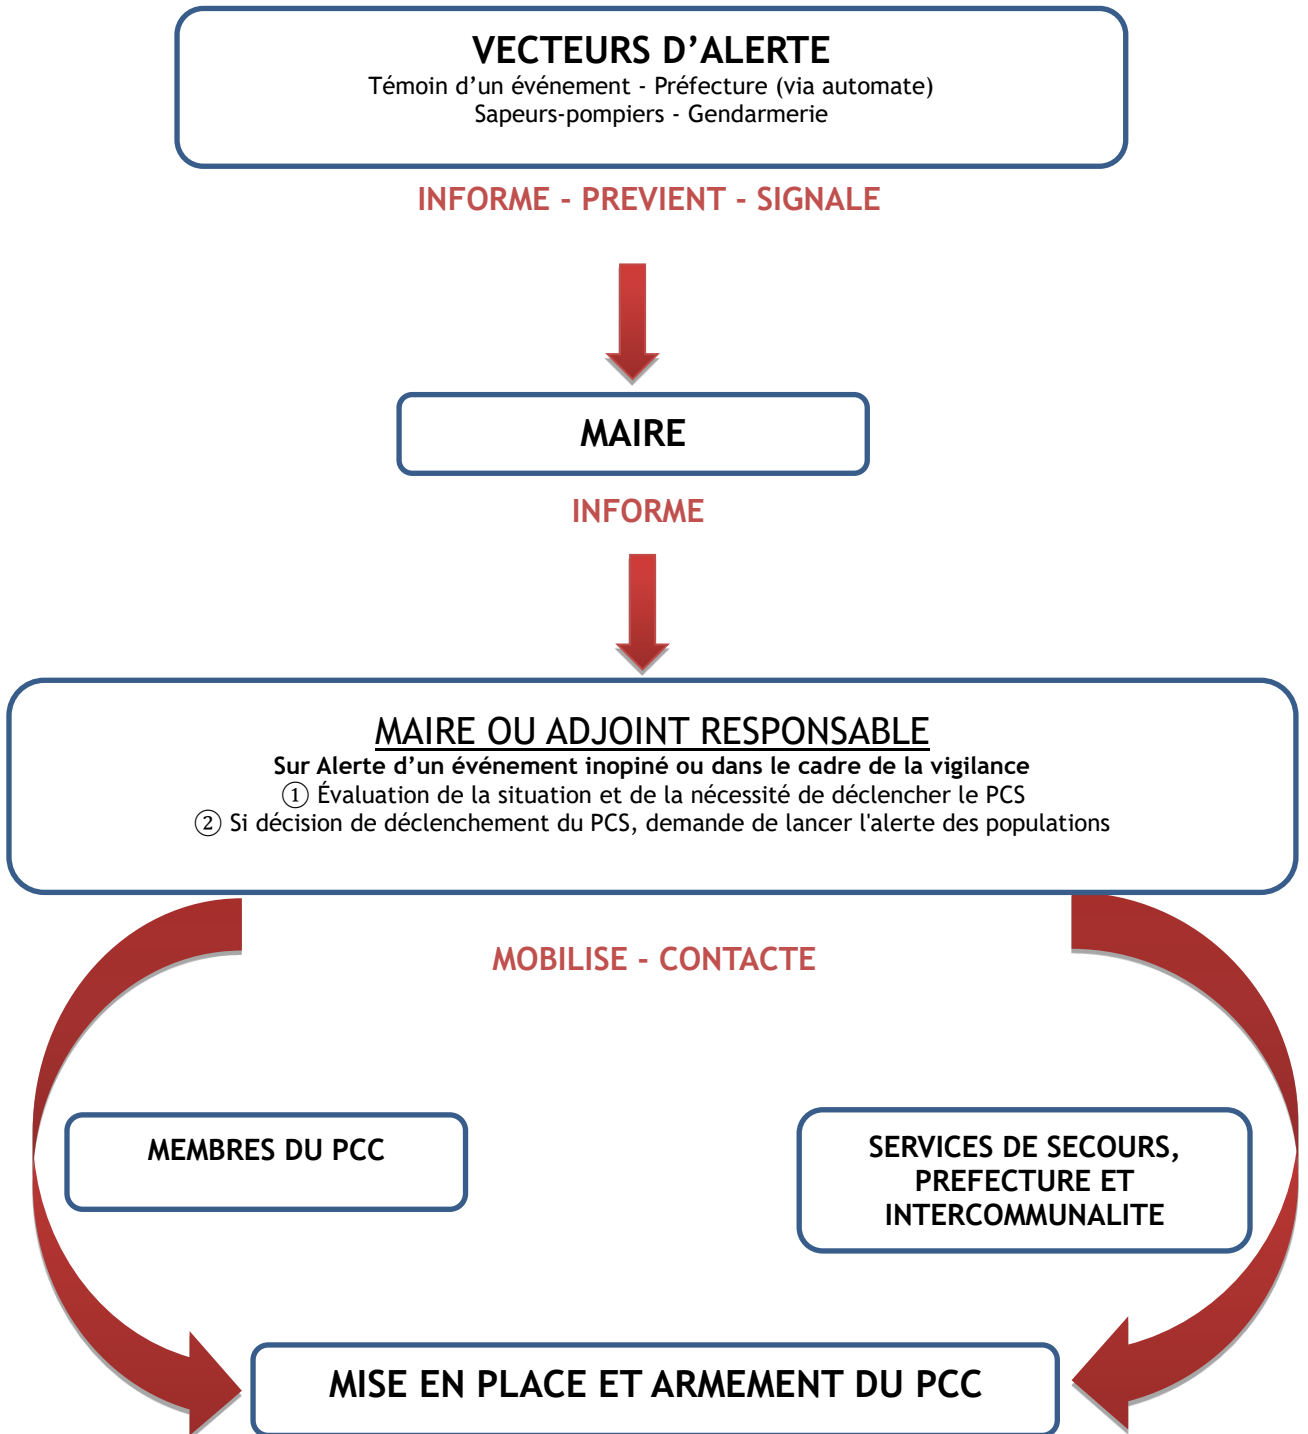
VECTEURS D’ALERTE
Témoin d’un événement - Préfecture (via automate)
Sapeurs-pompiers - Gendarmerie

INFORME - PREVIENT - SIGNALE

MAIRE

INFORME

MAIRE OU ADJOINT RESPONSABLE
Sur Alerte d’un événement inopiné ou dans le cadre de la vigilance
① Évaluation de la situation et de la nécessité de déclencher le PCS
② Si décision de déclenchement du PCS, demande de lancer l'alerte des populations

MOBILISE - CONTACTE

MEMBRES DU PCC

SERVICES DE SECOURS, PREFECTURE ET INTERCOMMUNALITE

MISE EN PLACE ET ARMEMENT DU PCC